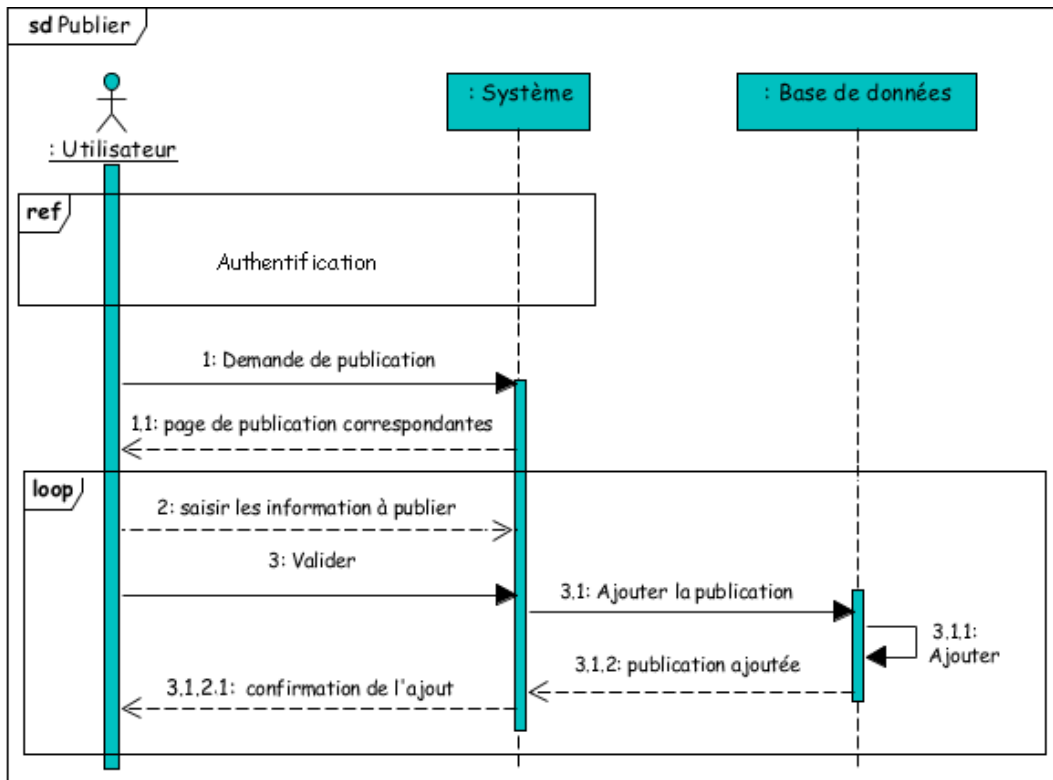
sd Publier

: Utilisateur

: Système

: Base de données

ref

Authentification

1: Demande de publication

1.1: page de publication correspondantes

loop

2: saisir les information à publier

3: Valider

3.1: Ajouter la publication

3.1.1: Ajouter

3.1.2: publication ajoutée

3.1.2.1: confirmation de l'ajout